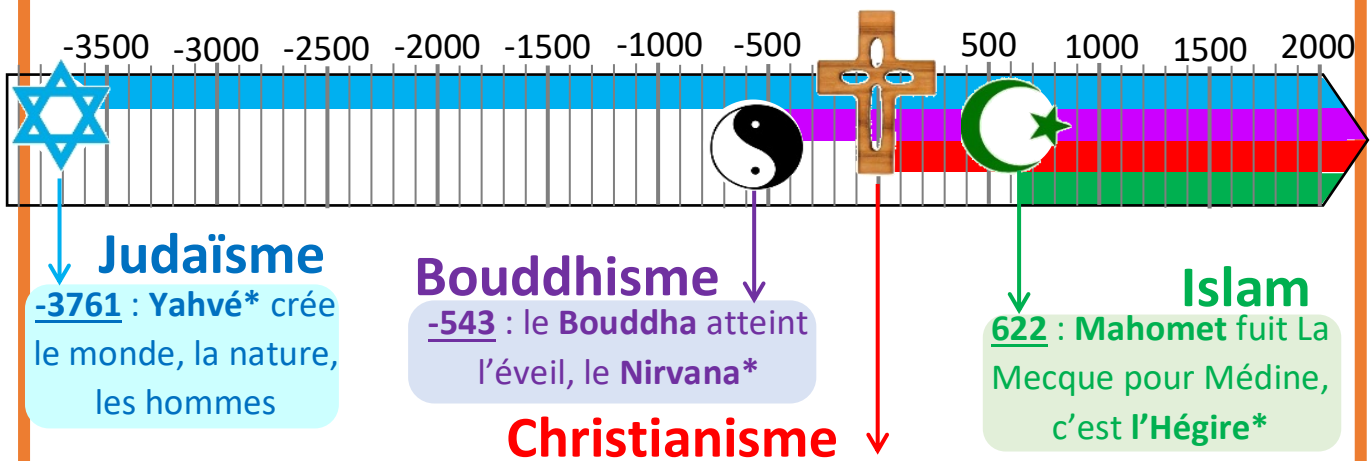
-3500 -3000 -2500 -2000 -1500 -1000 -500 500 1000 1500 2000

Judaïsme

-3761 : Yahvé* crée le monde, la nature, les hommes

Bouddhisme

-543 : le Bouddha atteint l'éveil, le Nirvana*

Christianisme

Islam

622 : Mahomet fuit La Mecque pour Médine, c'est l'Hégire*